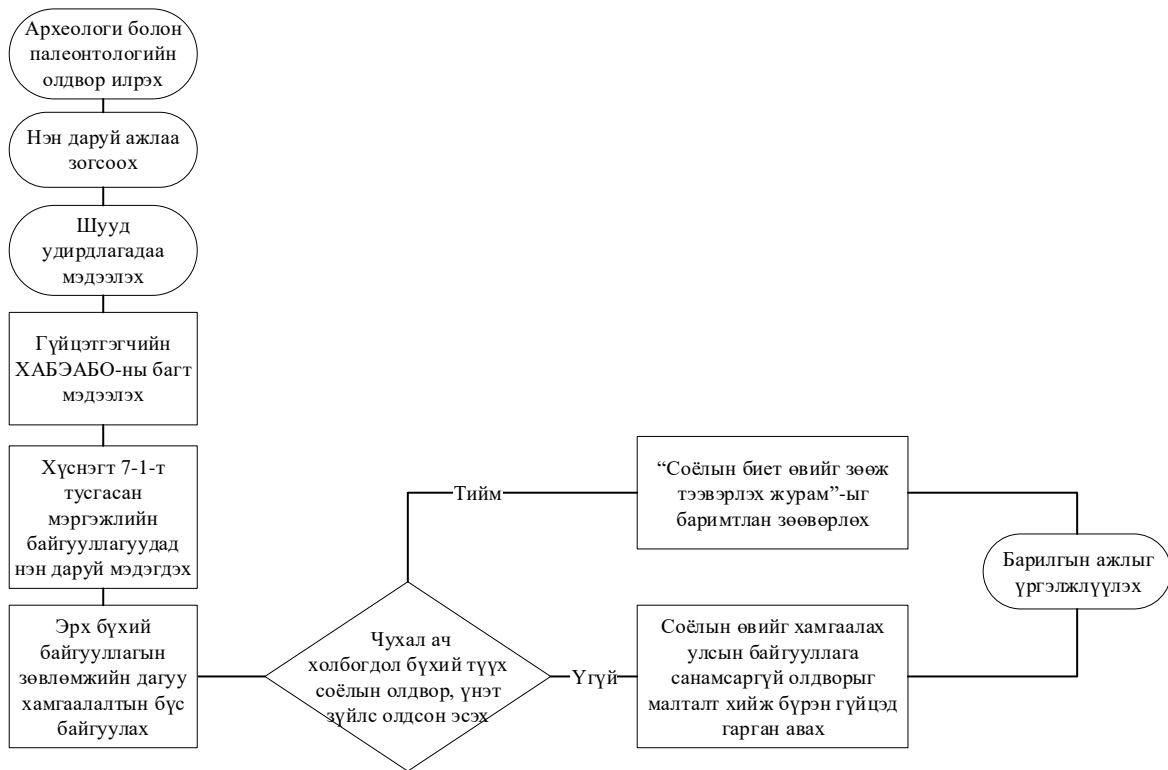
Археологи болон палеонтологийн олдвор илрэх

Нэн даруй ажлаа зогсоох

Шууд удирдлагадаа мэдээлэх

Гүйцэтгэгчийн ХАБЭАБО-ны багт мэдээлэх

Хүснэгт 7-1-т тусгасан мэргэжлийн байгууллагуудад нэн даруй мэдэгдэх

Эрх бүхий байгууллагын зөвлөмжийн дагуу хамгаалалтын бүс байгуулах

Чухал ач холбогдол бүхий түүх соёлын олдвор, үнэт зүйлс олдсон эсэх

Тийм

“Соёлын биет өвийг зөөж тээвэрлэх журам”-ыг баримтлан зөөвөрлөх

Үгүй

Соёлын өвийг хамгаалах улсын байгууллага санамсаргүй олдворыг малталт хийж бүрэн гүйцэд гарган авах

Барилгын ажлыг үргэлжлүүлэх